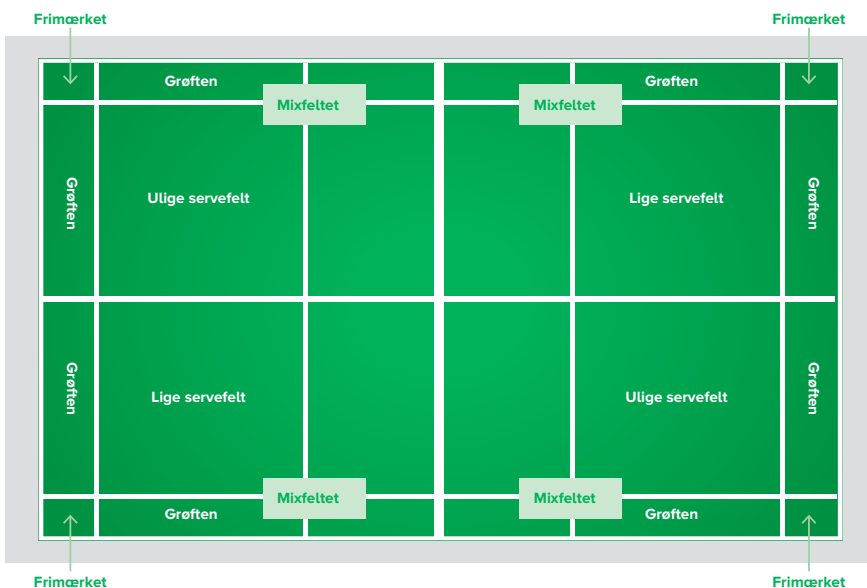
Frimærket

Frimærket

Grøften

Grøften

Mixfeltet

Mixfeltet

Grøften

Ulige servefelt

Lige servefelt

Grøften

Grøften

Lige servefelt

Ulige servefelt

Grøften

Mixfeltet

Mixfeltet

Grøften

Grøften

Frimærket

Frimærket